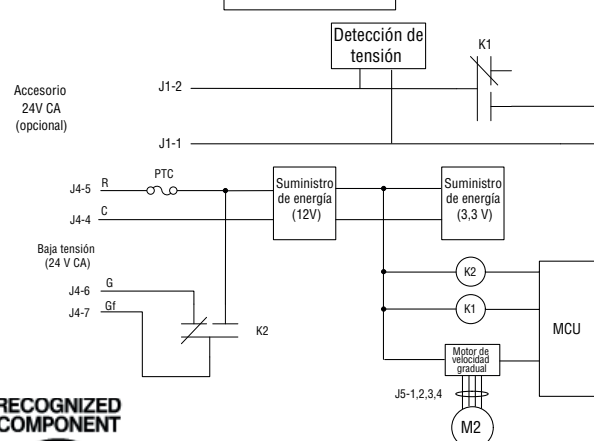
Detección de tensión

K1

Accesorio
24V CA
(opcional)

J1-2

J1-1

PTC

J4-5 R

J4-4 C

Suministro de energía (12V)

Suministro de energía (3,3 V)

Baja tensión
(24 V CA)

K2

J4-6 G

J4-7 Gf

K1

MCU

K2

Motor de velocidad gradual

J5-1,2,3,4

M2

RECOGNIZED
COMPONENT